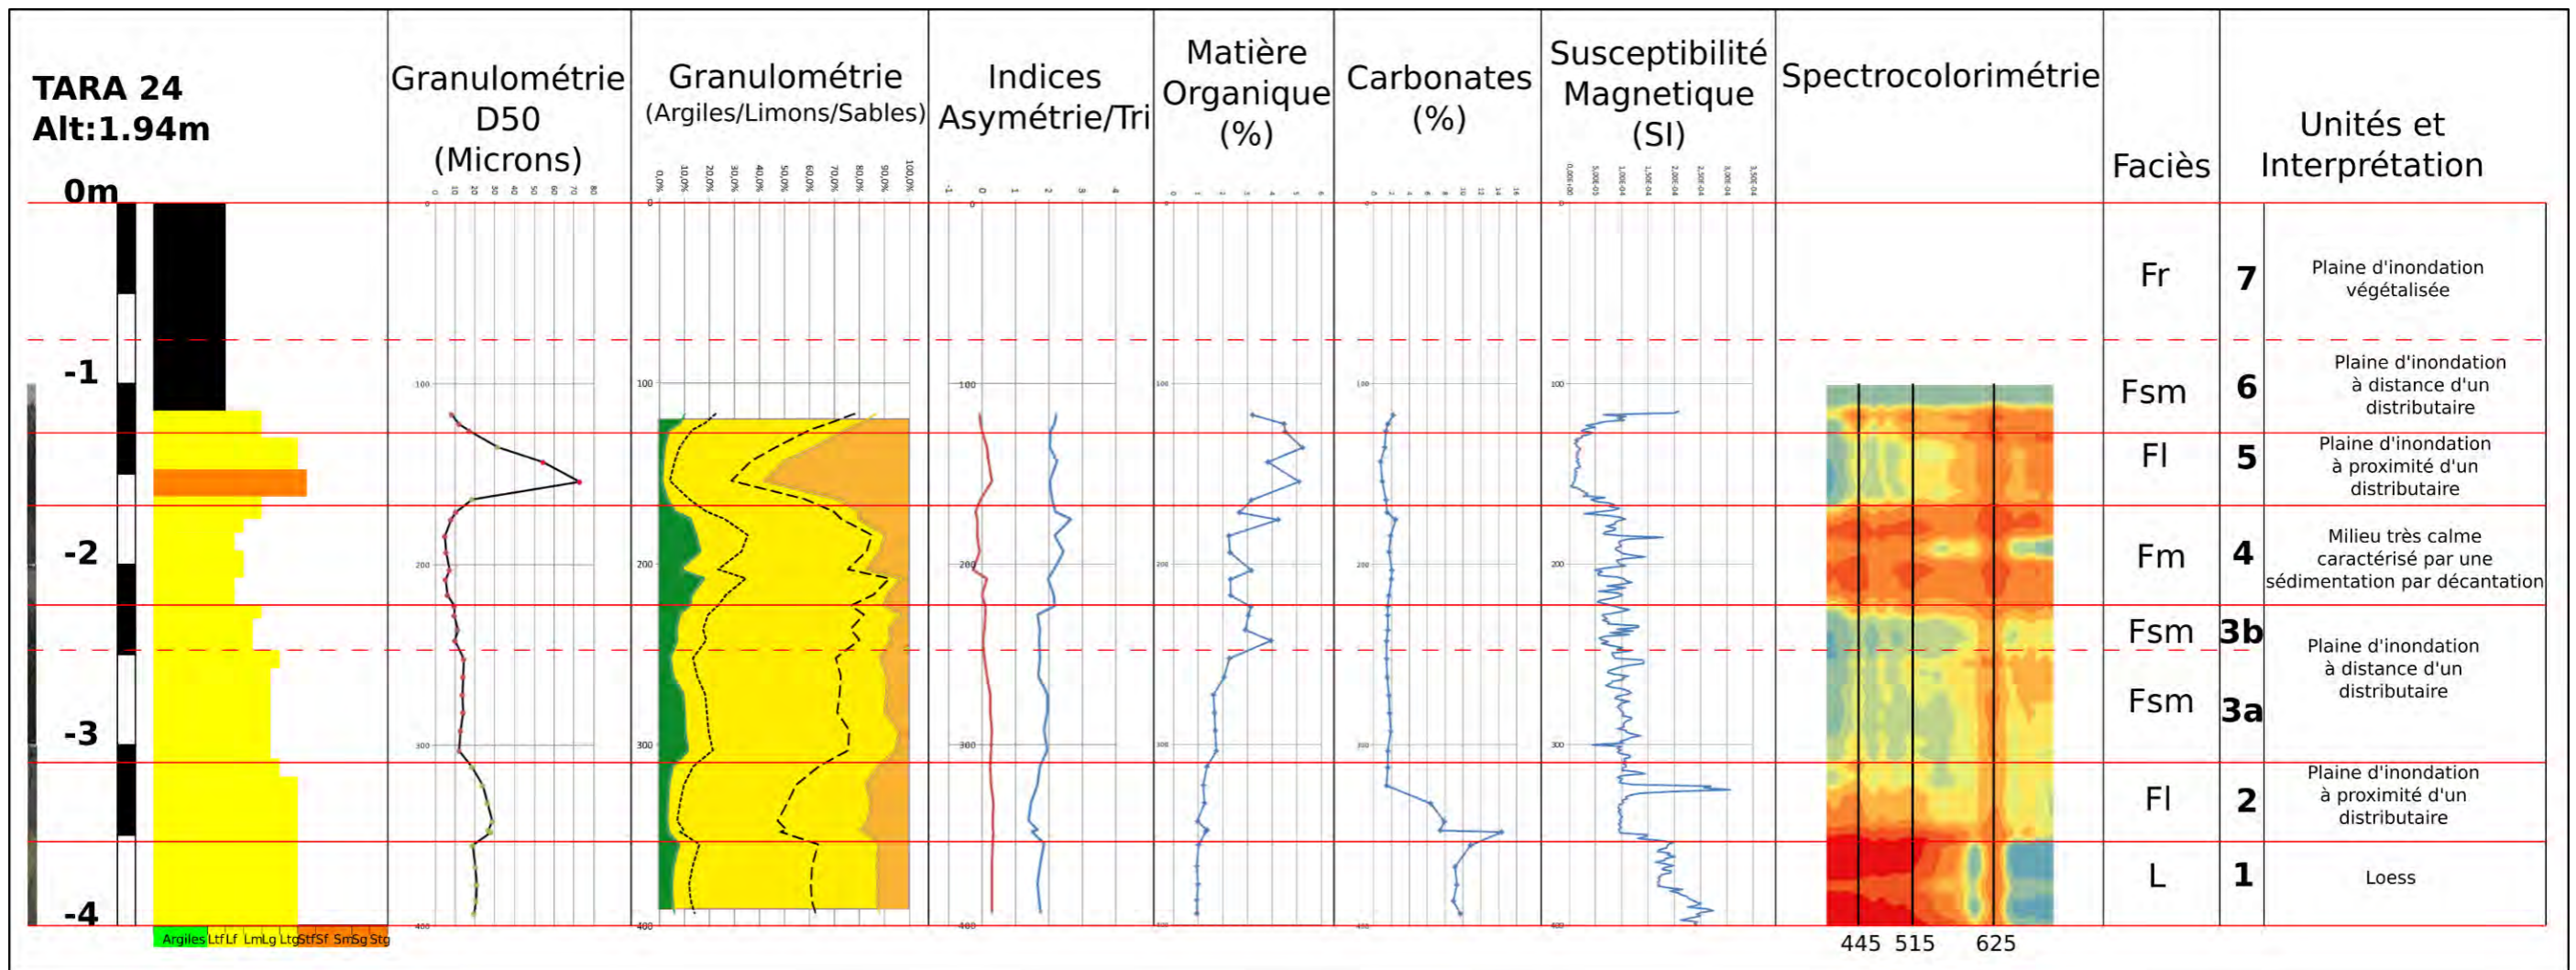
TARA 24
Alt:1.94m

0m
-1
-2
-3
-4

Argiles Ltf Lf Lm Lg Ltg Stf Sf Sm Sg Stg

Granulométrie D50 (Microns)
0 10 20 30 40 50 60 70 80
0
100
200
300
400

Granulométrie (Argiles/Limons/Sables)
0,0% 10,0% 20,0% 30,0% 40,0% 50,0% 60,0% 70,0% 80,0% 90,0% 100,0%
0
100
200
300
400

Indices Asymétrie/Tri
-1 0 1 2 3 4
0
100
200
300
400

Matière Organique (%)
0 1 2 3 4 5 6
0
100
200
300
400

Carbonates (%)
0 2 4 6 8 10 12 14 16
0
100
200
300
400

Susceptibilité Magnetique (SI)
0,00E+00 5,00E-05 1,00E-04 1,50E-04 2,00E-04 2,50E-04 3,00E-04 3,50E-04
0
100
200
300
400

Spectrocolorimétrie
445 515 625

Faciès

Unités et Interprétation

| Faciès | Unité | Interprétation |
|---|---|---|
| Fr | 7 | Plaine d'inondation végétalisée |
| Fsm | 6 | Plaine d'inondation à distance d'un distributaire |
| Fl | 5 | Plaine d'inondation à proximité d'un distributaire |
| Fm | 4 | Milieu très calme caractérisé par une sédimentation par décantation |
| Fsm | 3b | Plaine d'inondation à distance d'un distributaire |
| Fsm | 3a | |
| Fl | 2 | Plaine d'inondation à proximité d'un distributaire |
| L | 1 | Loess |